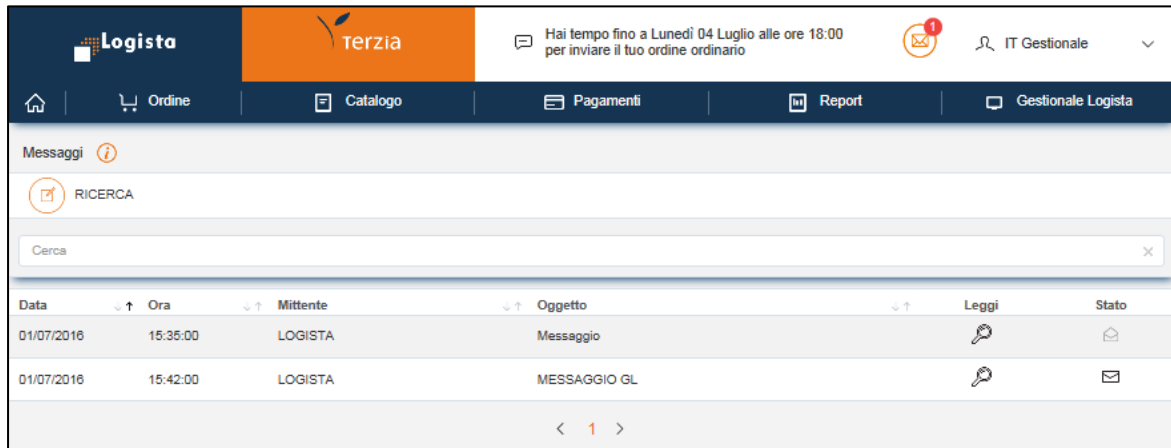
Logista

Terzia

Hai tempo fino a Lunedì 04 Luglio alle ore 18:00 per inviare il tuo ordine ordinario

1

IT Gestionale

Ordine | Catalogo | Pagamenti | Report | Gestionale Logista

Messaggi

RICERCA

Cerca

| Data | Ora | Mittente | Oggetto | Leggi | Stato |
|---|---|---|---|---|---|
| 01/07/2016 | 15:35:00 | LOGISTA | Messaggio | | |
| 01/07/2016 | 15:42:00 | LOGISTA | MESSAGGIO GL | | |

< 1 >